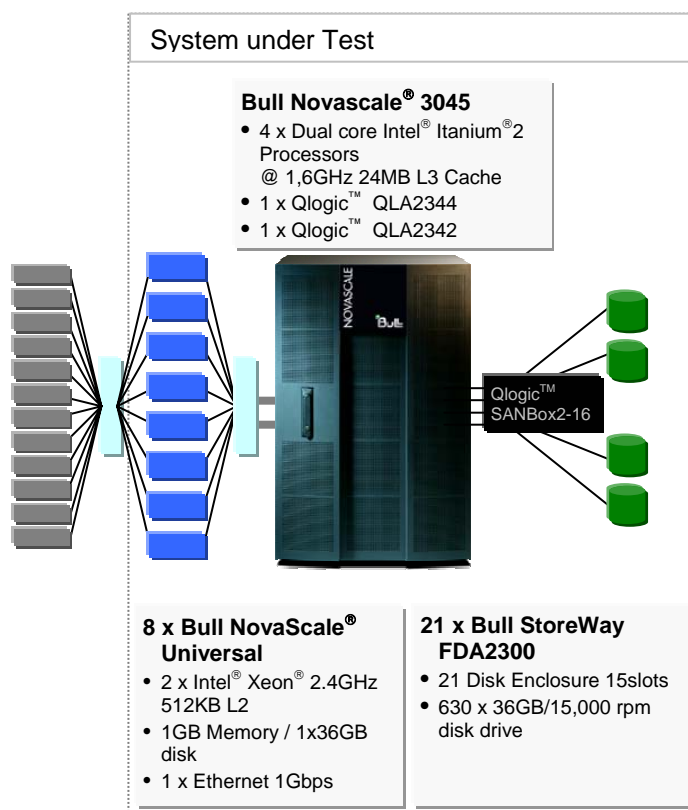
System under Test

**Bull Novascale® 3045**
- 4 x Dual core Intel® Itanium®2 Processors @ 1,6GHz 24MB L3 Cache
- 1 x Qlogic™ QLA2344
- 1 x Qlogic™ QLA2342

NOVASCALE

Bull

Qlogic™ SANBox2-16

**8 x Bull NovaScale® Universal**
- 2 x Intel® Xeon® 2.4GHz 512KB L2
- 1GB Memory / 1x36GB disk
- 1 x Ethernet 1Gbps

**21 x Bull StoreWay FDA2300**
- 21 Disk Enclosure 15slots
- 630 x 36GB/15,000 rpm disk drive